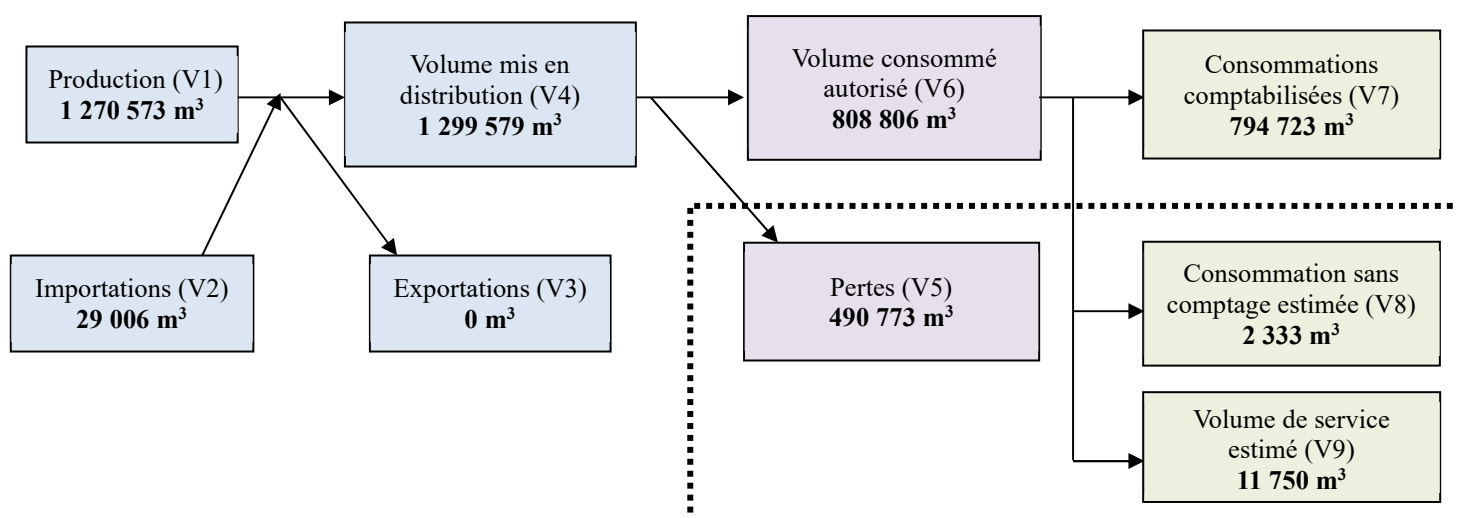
Production (V1)
**1 270 573 m$^3$**

Volume mis en distribution (V4)
**1 299 579 m$^3$**

Volume consommé autorisé (V6)
**808 806 m$^3$**

Consommations comptabilisées (V7)
**794 723 m$^3$**

Importations (V2)
**29 006 m$^3$**

Exportations (V3)
**0 m$^3$**

Pertes (V5)
**490 773 m$^3$**

Consommation sans comptage estimée (V8)
**2 333 m$^3$**

Volume de service estimé (V9)
**11 750 m$^3$**